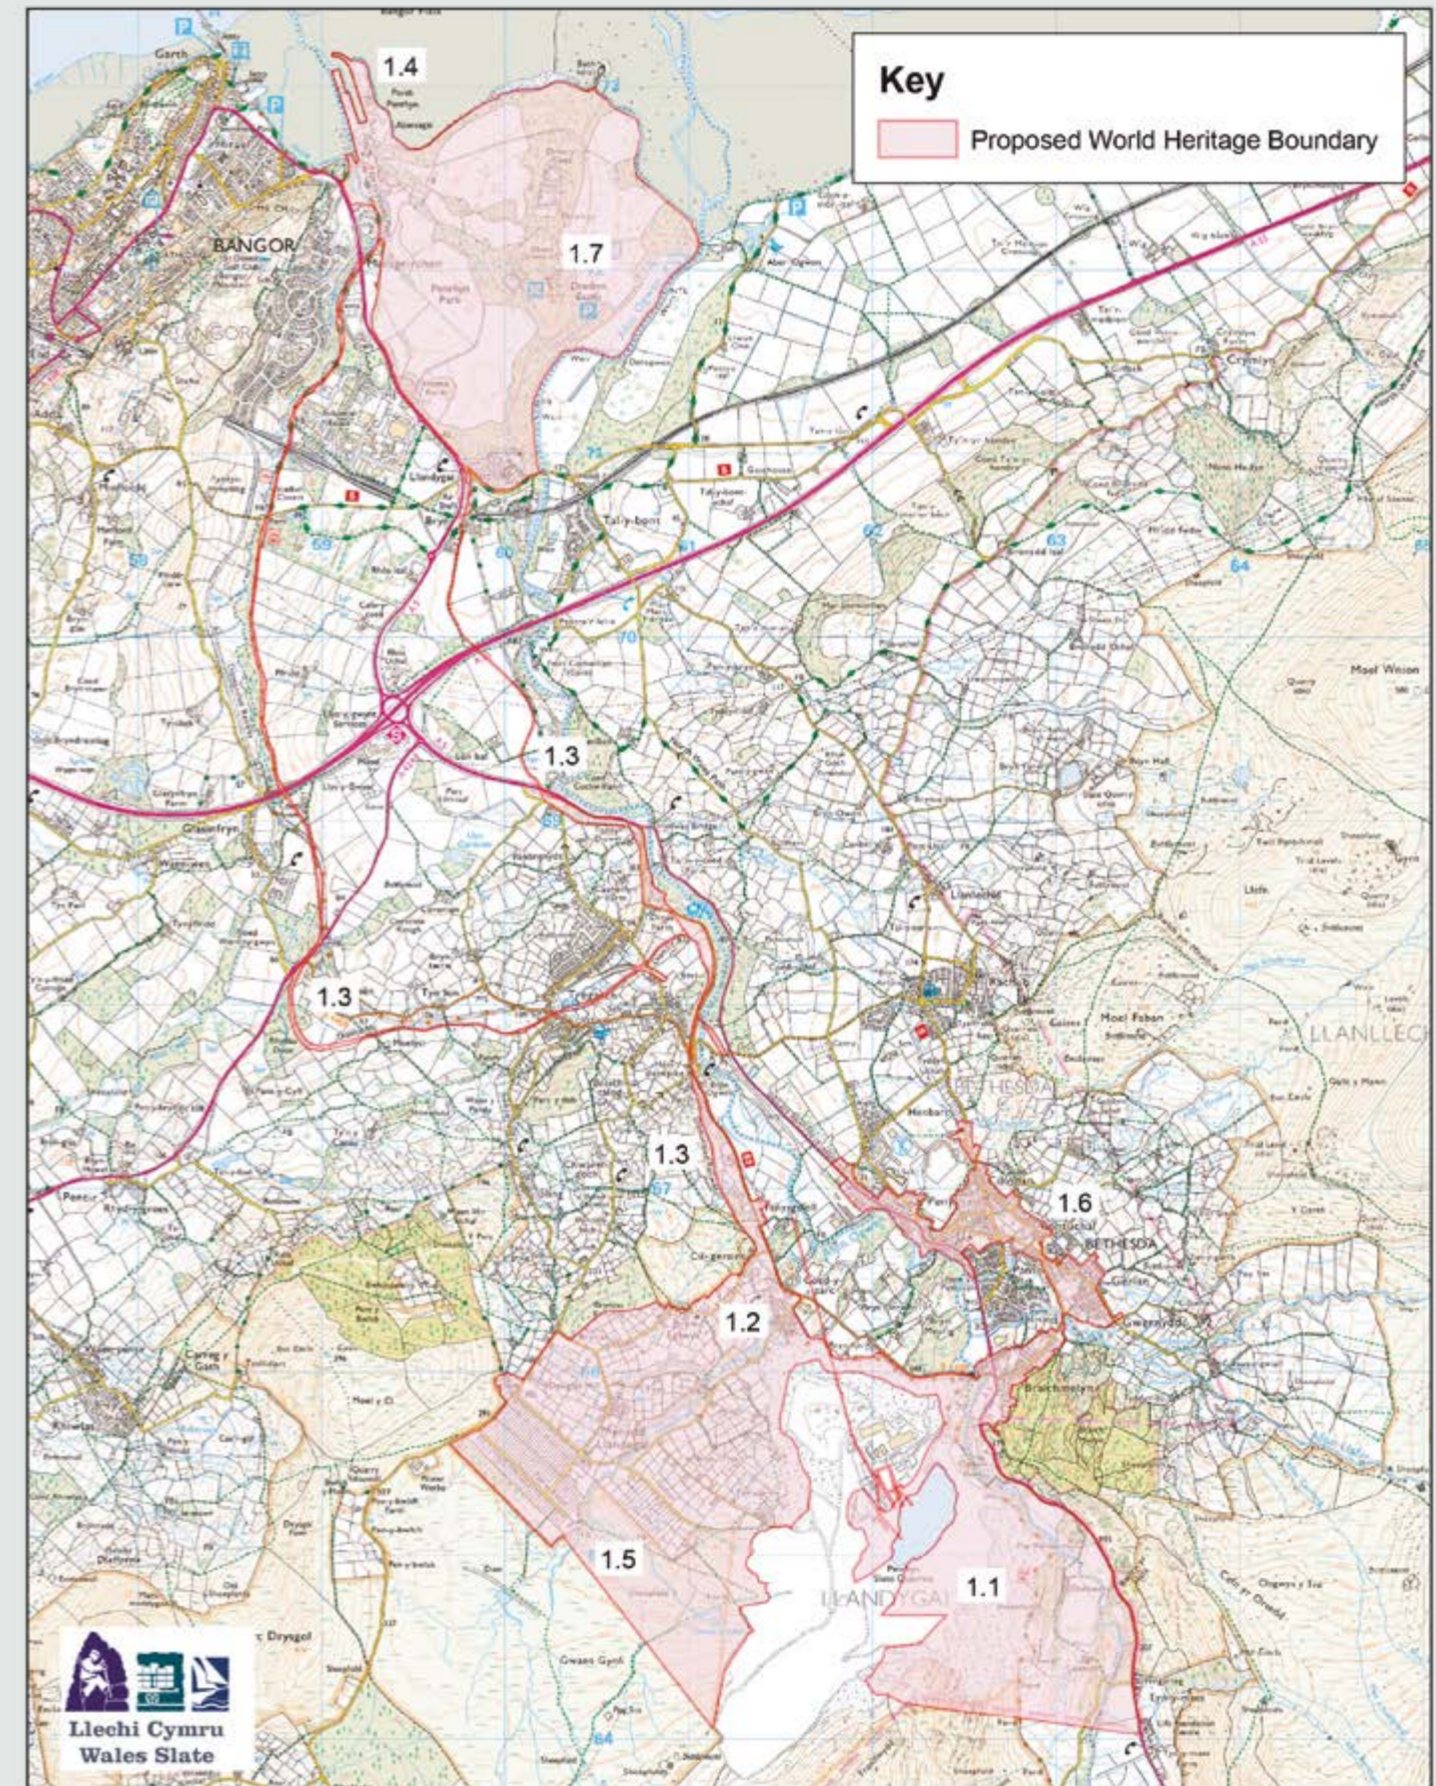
Key

Proposed World Heritage Boundary

1.4

1.7

BANGOR

Penrhyn Park

Tal-y-bont

1.3

1.3

1.3

Llanllechid

Moel Faban

LLANLLECHID

1.6

BETHESDA

1.2

1.5

1.1

LLANDYGAI

Llechi Cymru
Wales Slate